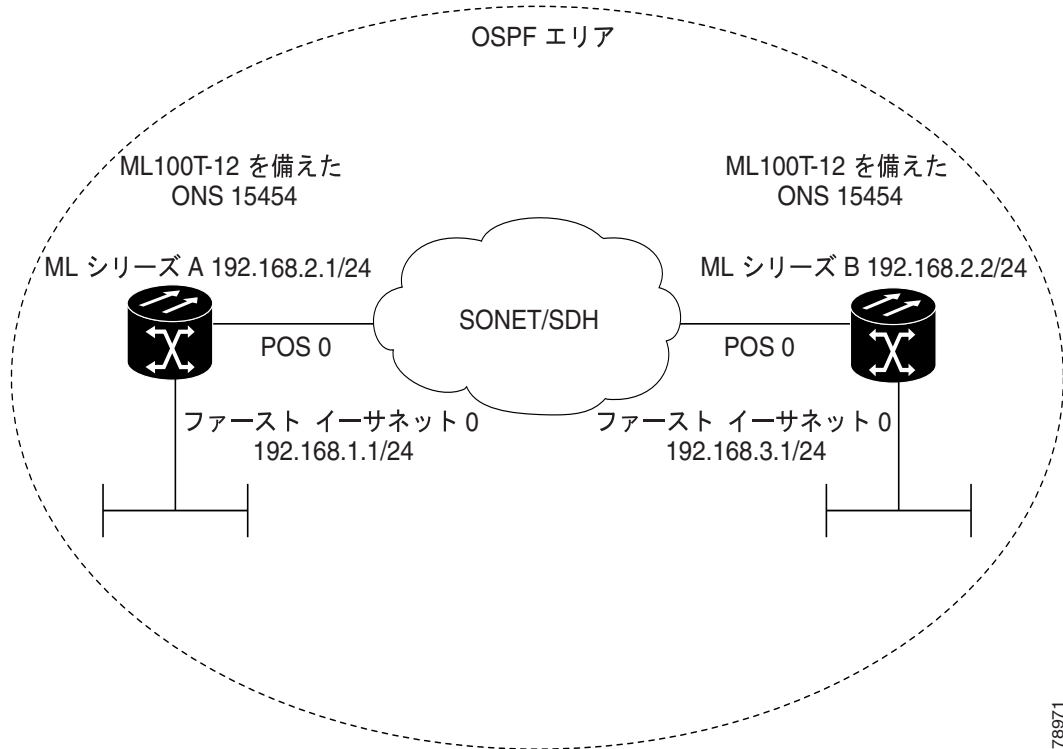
OSPF エリア

ML100T-12 を備えた ONS 15454

ML100T-12 を備えた ONS 15454

ML シリーズ A 192.168.2.1/24

ML シリーズ B 192.168.2.2/24

SONET/SDH

POS 0

POS 0

ファースト イーサネット 0
192.168.1.1/24

ファースト イーサネット 0
192.168.3.1/24

78971